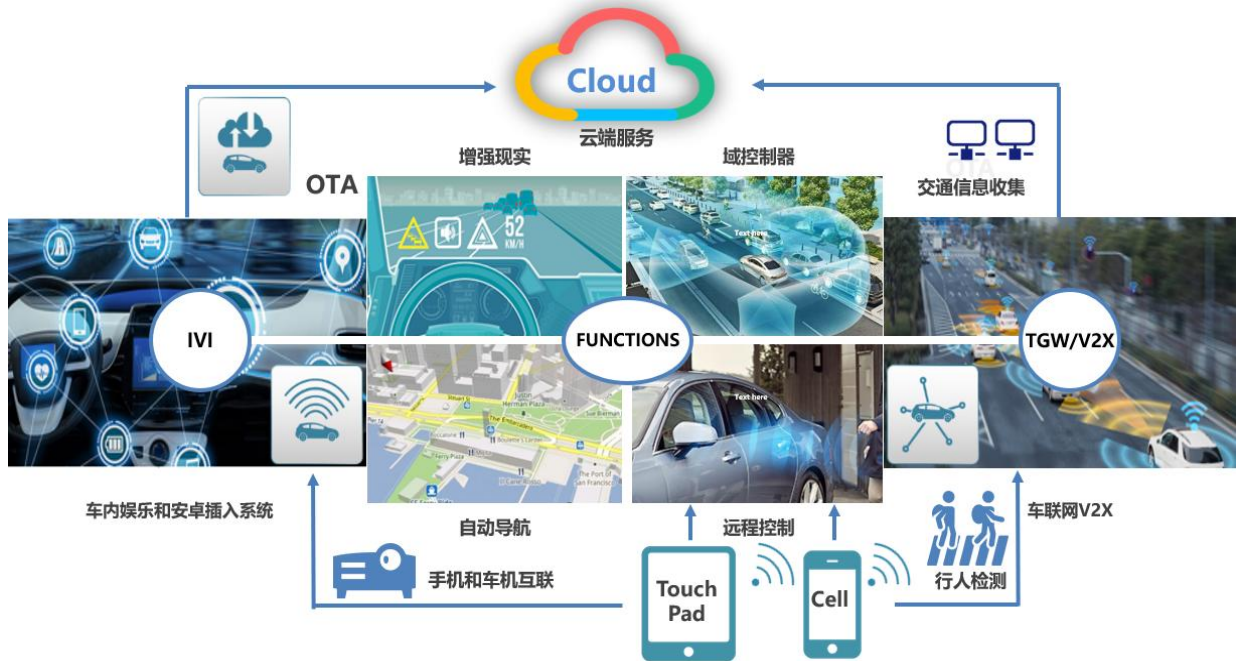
Cloud
云端服务

OTA

增强现实

52
KM/H

域控制器

Text here

交通信息收集

IVI

FUNCTIONS

TGW/V2X

Text here

车内娱乐和安卓插入系统

自动导航

远程控制

车联网V2X

手机和车机互联

Touch Pad

Cell

行人检测